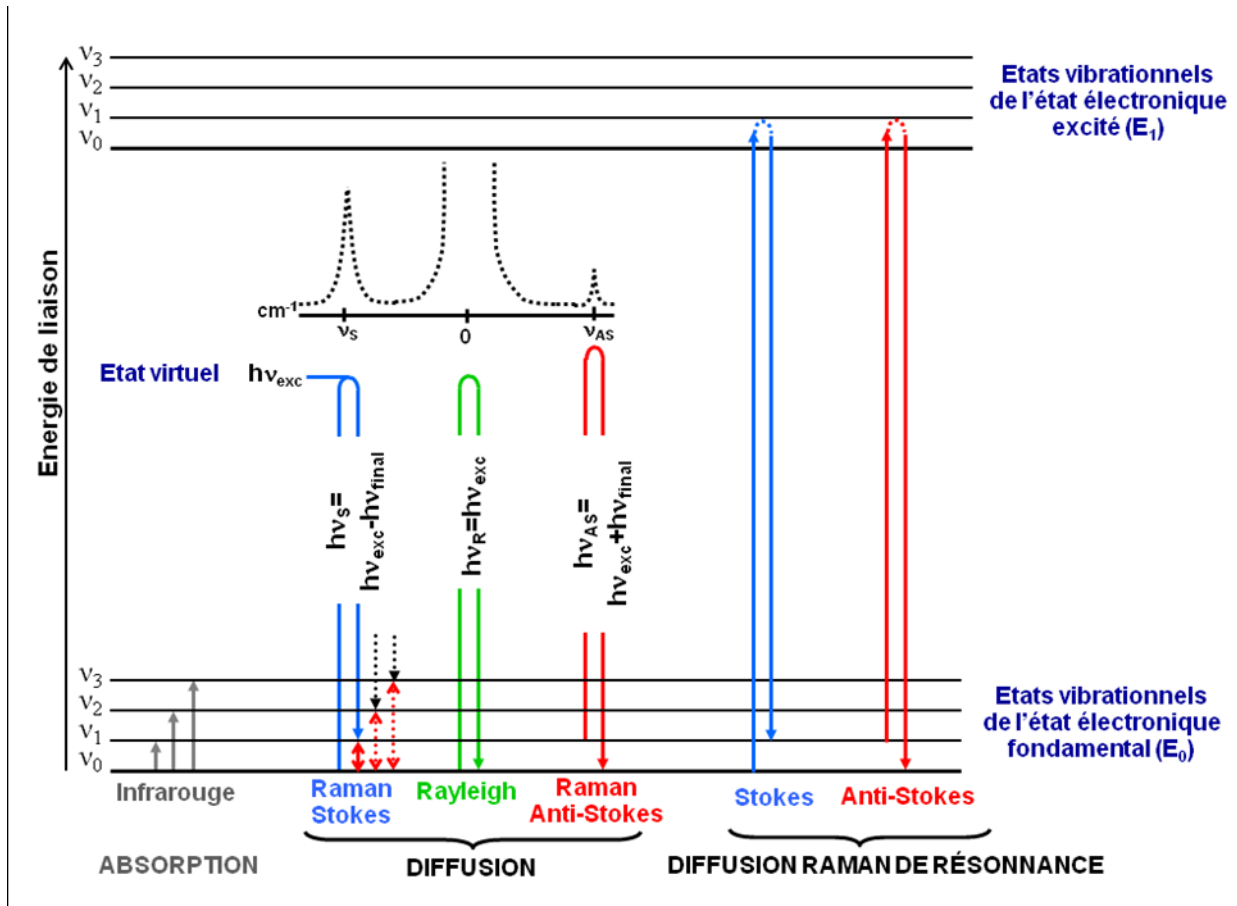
$\nu_3$
$\nu_2$
$\nu_1$
$\nu_0$

Etats vibrationnels de l'état électronique excité ($E_1$)

Energie de liaison

cm$^{-1}$
$\nu_S$
0
$\nu_{AS}$

Etat virtuel
$h\nu_{exc}$

$h\nu_S=$ $h\nu_{exc}-h\nu_{final}$

$h\nu_R=h\nu_{exc}$

$h\nu_{AS}=$ $h\nu_{exc}+h\nu_{final}$

$\nu_3$
$\nu_2$
$\nu_1$
$\nu_0$

Etats vibrationnels de l'état électronique fondamental ($E_0$)

Infrarouge
Raman Stokes
Rayleigh
Raman Anti-Stokes
Stokes
Anti-Stokes

ABSORPTION
DIFFUSION
DIFFUSION RAMAN DE RÉSONNANCE